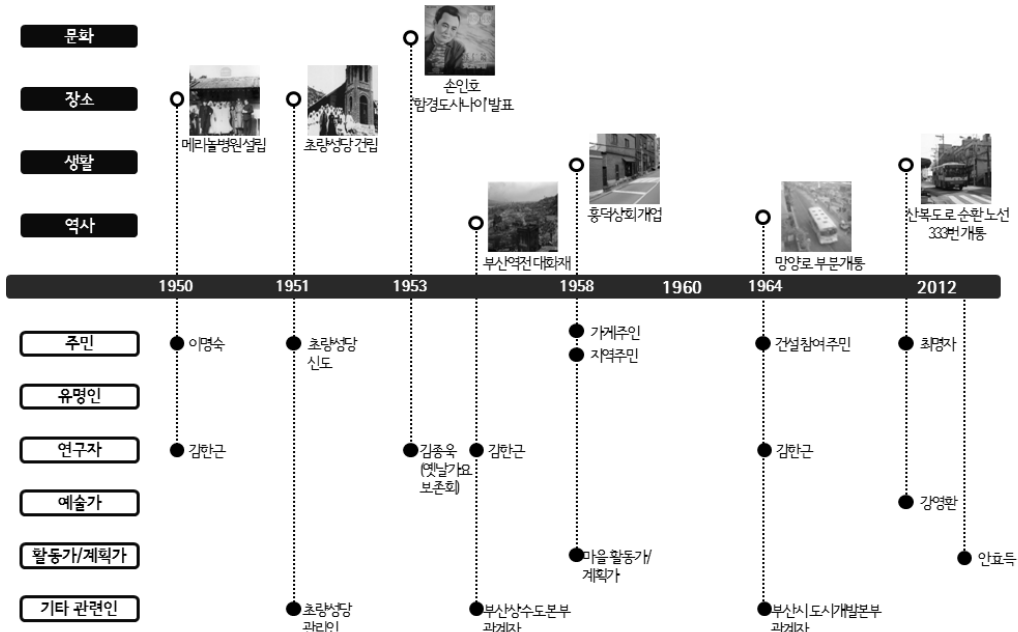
문화
장소
생활
역사

손인호
'함경도사나이'발표
메리놀병원설립
초량성당건립
부산역전대화재
흥덕상회개업
망양로 부분개통
산복도로 순환 노선
333번개통

1950
1951
1953
1958
1960
1964
2012

주민
유명인
연구자
예술가
활동가/계획가
기타 관련인

이명숙
초량성당
신도
가게주인
지역주민
건설참여주민
최영자
김한근
김종욱
(옛날가요
보존회)
김한근
김한근
강영환
마을 활동가/
계획가
안효득
초량성당
관리인
부산상수도본부
관계자
부산시 도시개발본부
관계자